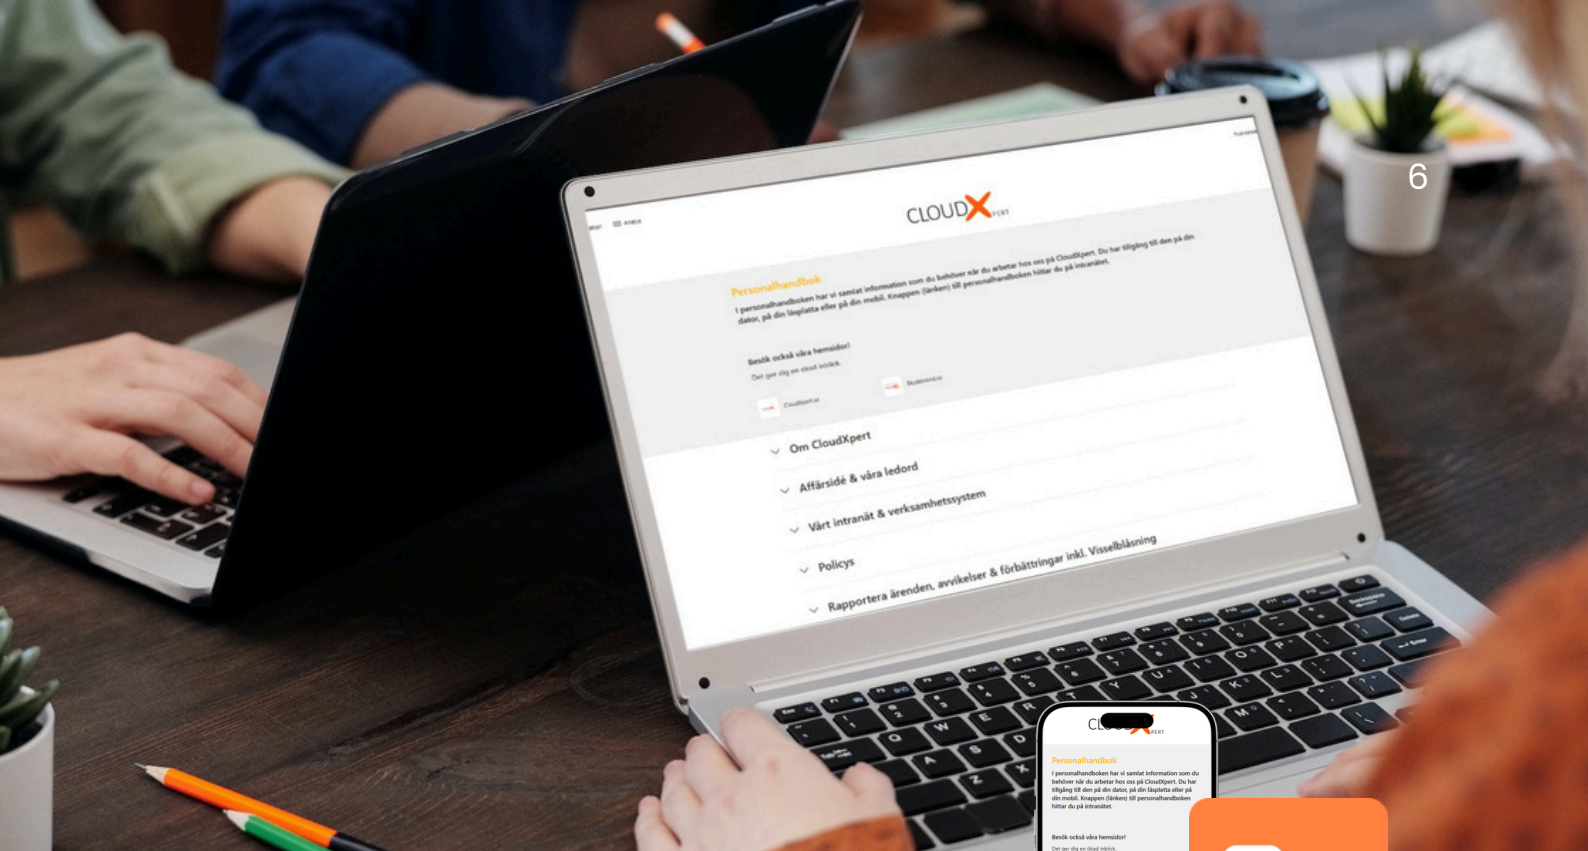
6

CLOUDXPERT

Personalhandbok

I personalhandboken har vi samlat information som du behöver när du arbetar hos oss på CloudXpert. Du har tillgång till den på din dator, på din läsplatta eller på din mobil. Knappen (länken) till personalhandboken hittar du på intranätet.

Besök också våra hemsidor!

Det ger dig en ökad inblick.

CloudXpert.se

Om CloudXpert

Affärsidé & våra ledord

Vårt intranät & verksamhetssystem

Policys

Rapportera ärenden, avvikelser & förbättringar inkl. Visselblåsning

CLOUDXPERT

Personalhandbok

I personalhandboken har vi samlat information som du behöver när du arbetar hos oss på CloudXpert. Du har tillgång till den på din dator, på din läsplatta eller på din mobil. Knappen (länken) till personalhandboken hittar du på intranätet.

Besök också våra hemsidor!

Det ger dig en ökad inblick.